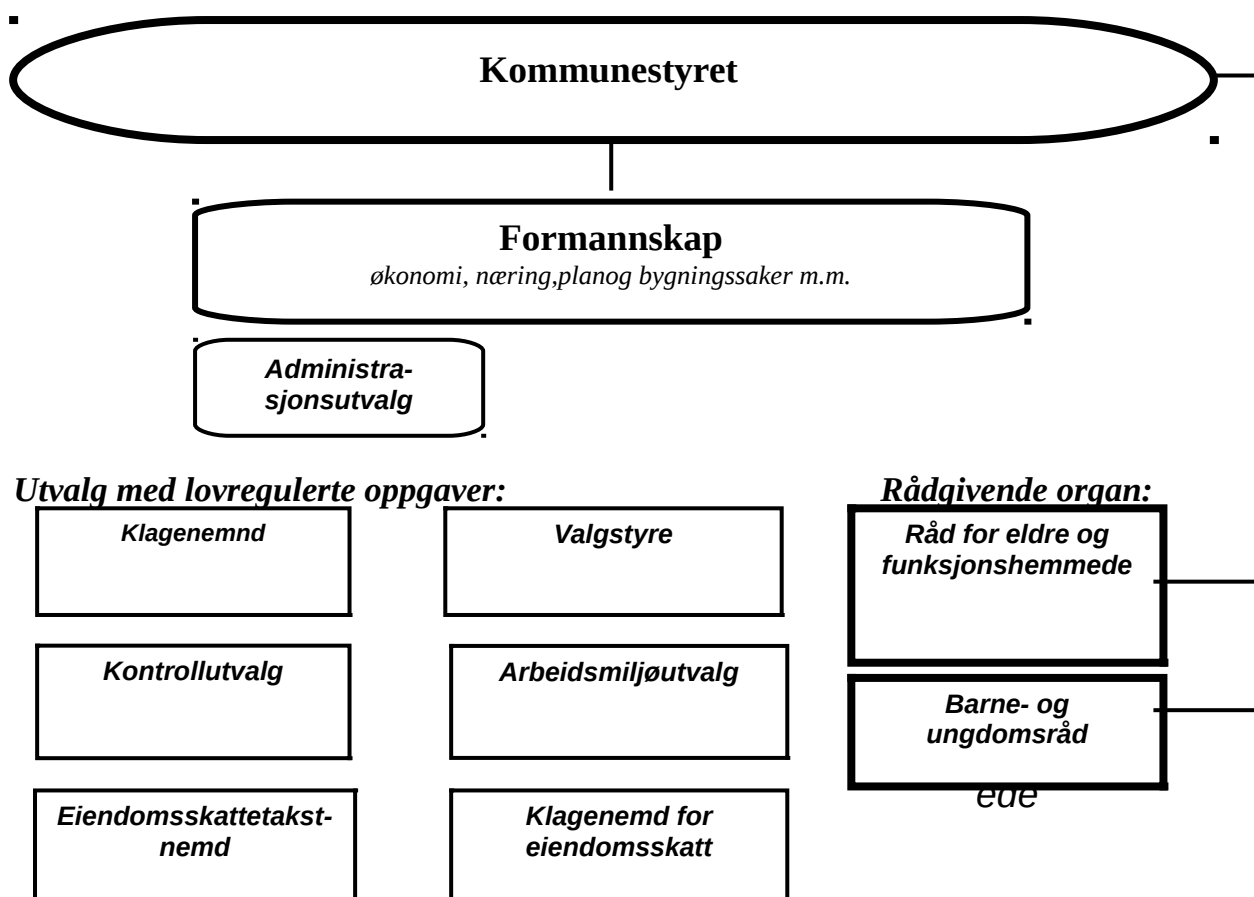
Kommunestyret

Formannskap
økonomi, næring,planog bygningssaker m.m.

Administrasjonsutvalg

Utvalg med lovregulerte oppgaver:

Klagenemnd

Valgstyre

Kontrollutvalg

Arbeidsmiljøutvalg

Eiendomsskattetakstnemd

Klagenemd for eiendomsskatt

Rådgivende organ:

Råd for eldre og funksjonshemmede

Barne- og ungdomsråd

ede